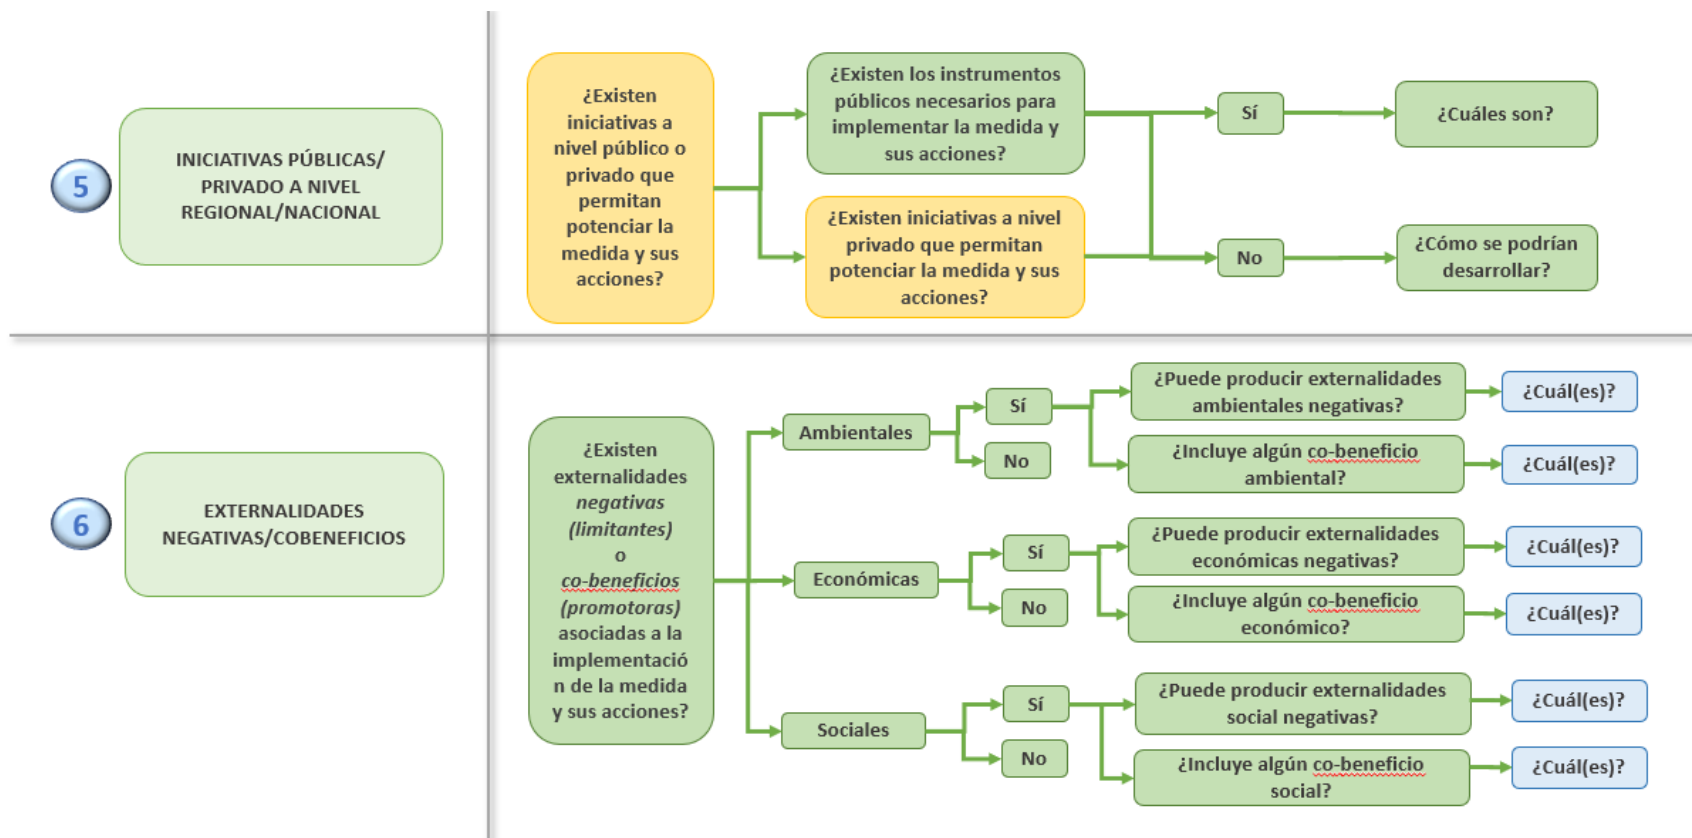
5

INICIATIVAS PÚBLICAS/ PRIVADO A NIVEL REGIONAL/NACIONAL

¿Existen iniciativas a nivel público o privado que permitan potenciar la medida y sus acciones?

¿Existen los instrumentos públicos necesarios para implementar la medida y sus acciones?

¿Existen iniciativas a nivel privado que permitan potenciar la medida y sus acciones?

Sí

No

¿Cuáles son?

¿Cómo se podrían desarrollar?

6

EXTERNALIDADES NEGATIVAS/COBENEFICIOS

¿Existen externalidades *negativas* *(limitantes)* o *co-beneficios* *(promotoras)* asociadas a la implementació n de la medida y sus acciones?

Ambientales

Sí

No

¿Puede producir externalidades ambientales negativas?

¿Cuál(es)?

¿Incluye algún co-beneficio ambiental?

¿Cuál(es)?

Económicas

Sí

No

¿Puede producir externalidades económicas negativas?

¿Cuál(es)?

¿Incluye algún co-beneficio económico?

¿Cuál(es)?

Sociales

Sí

No

¿Puede producir externalidades social negativas?

¿Cuál(es)?

¿Incluye algún co-beneficio social?

¿Cuál(es)?